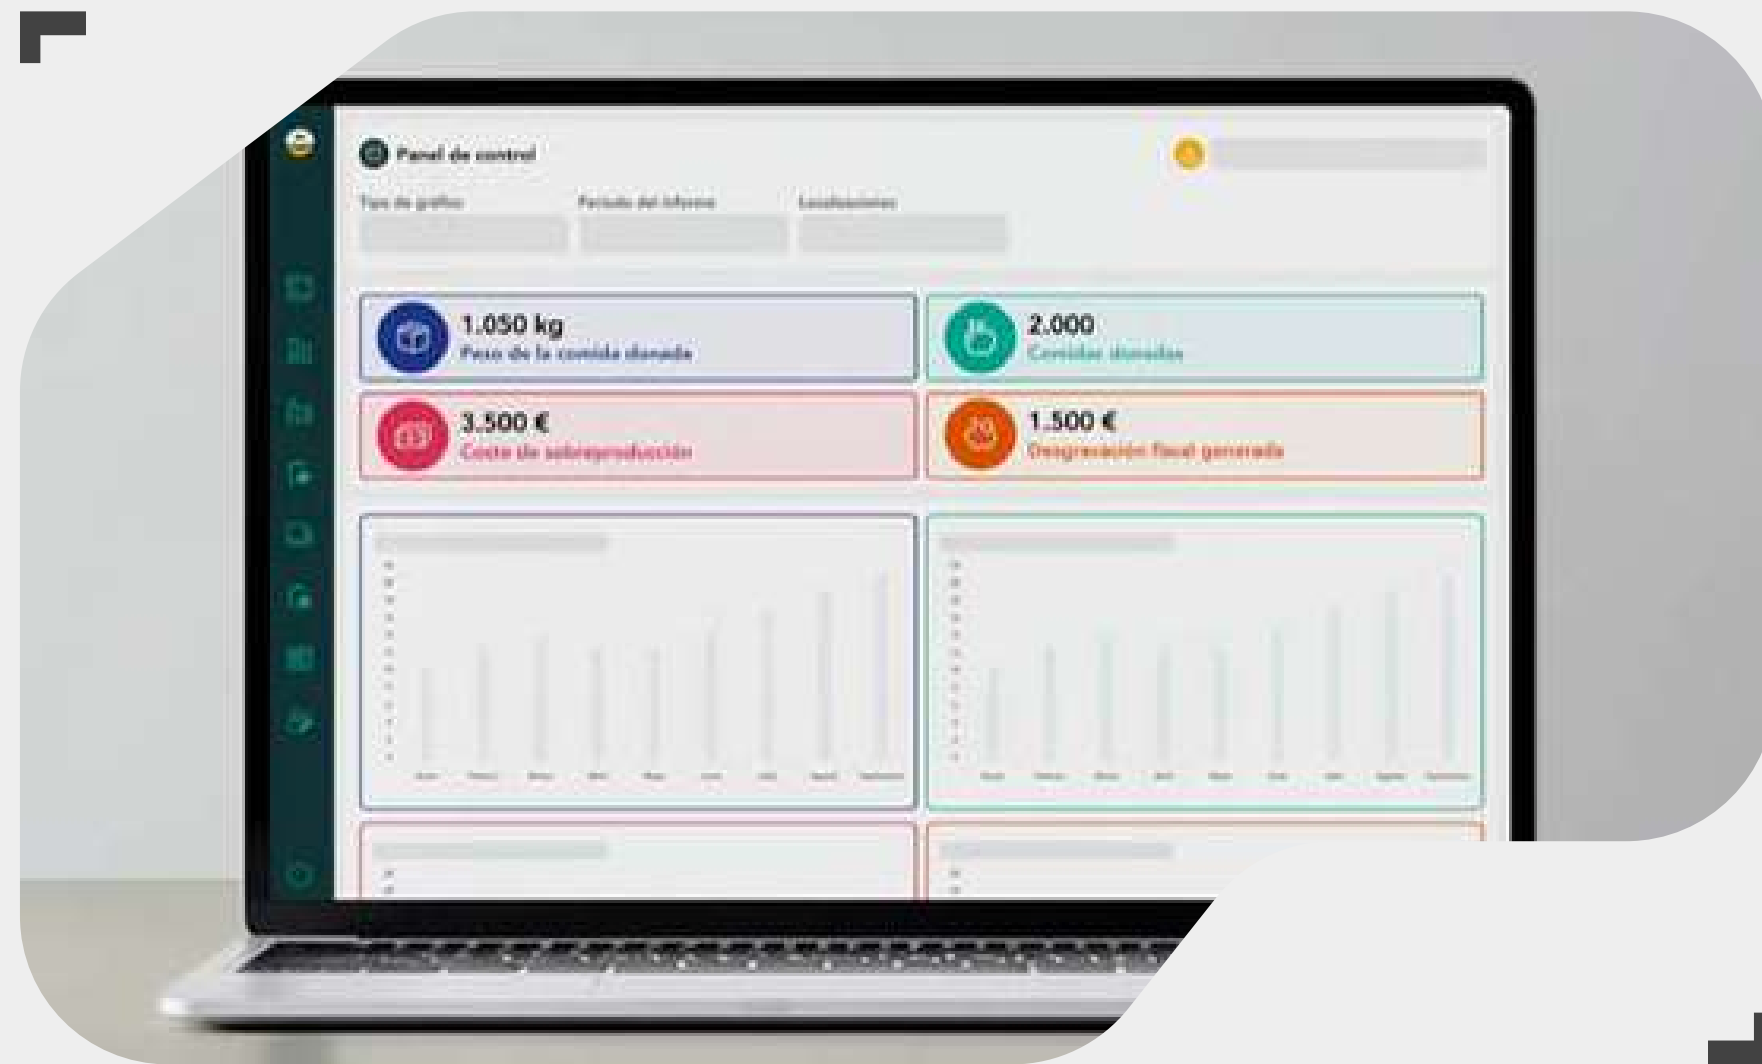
Panel de control

Tipo de gráfico

Periodo del informe

Localizaciones

1.050 kg
Peso de la comida donada

2.000
Comidas donadas

3.500 €
Coste de sobreproducción

1.500 €
Desgravación fiscal generada